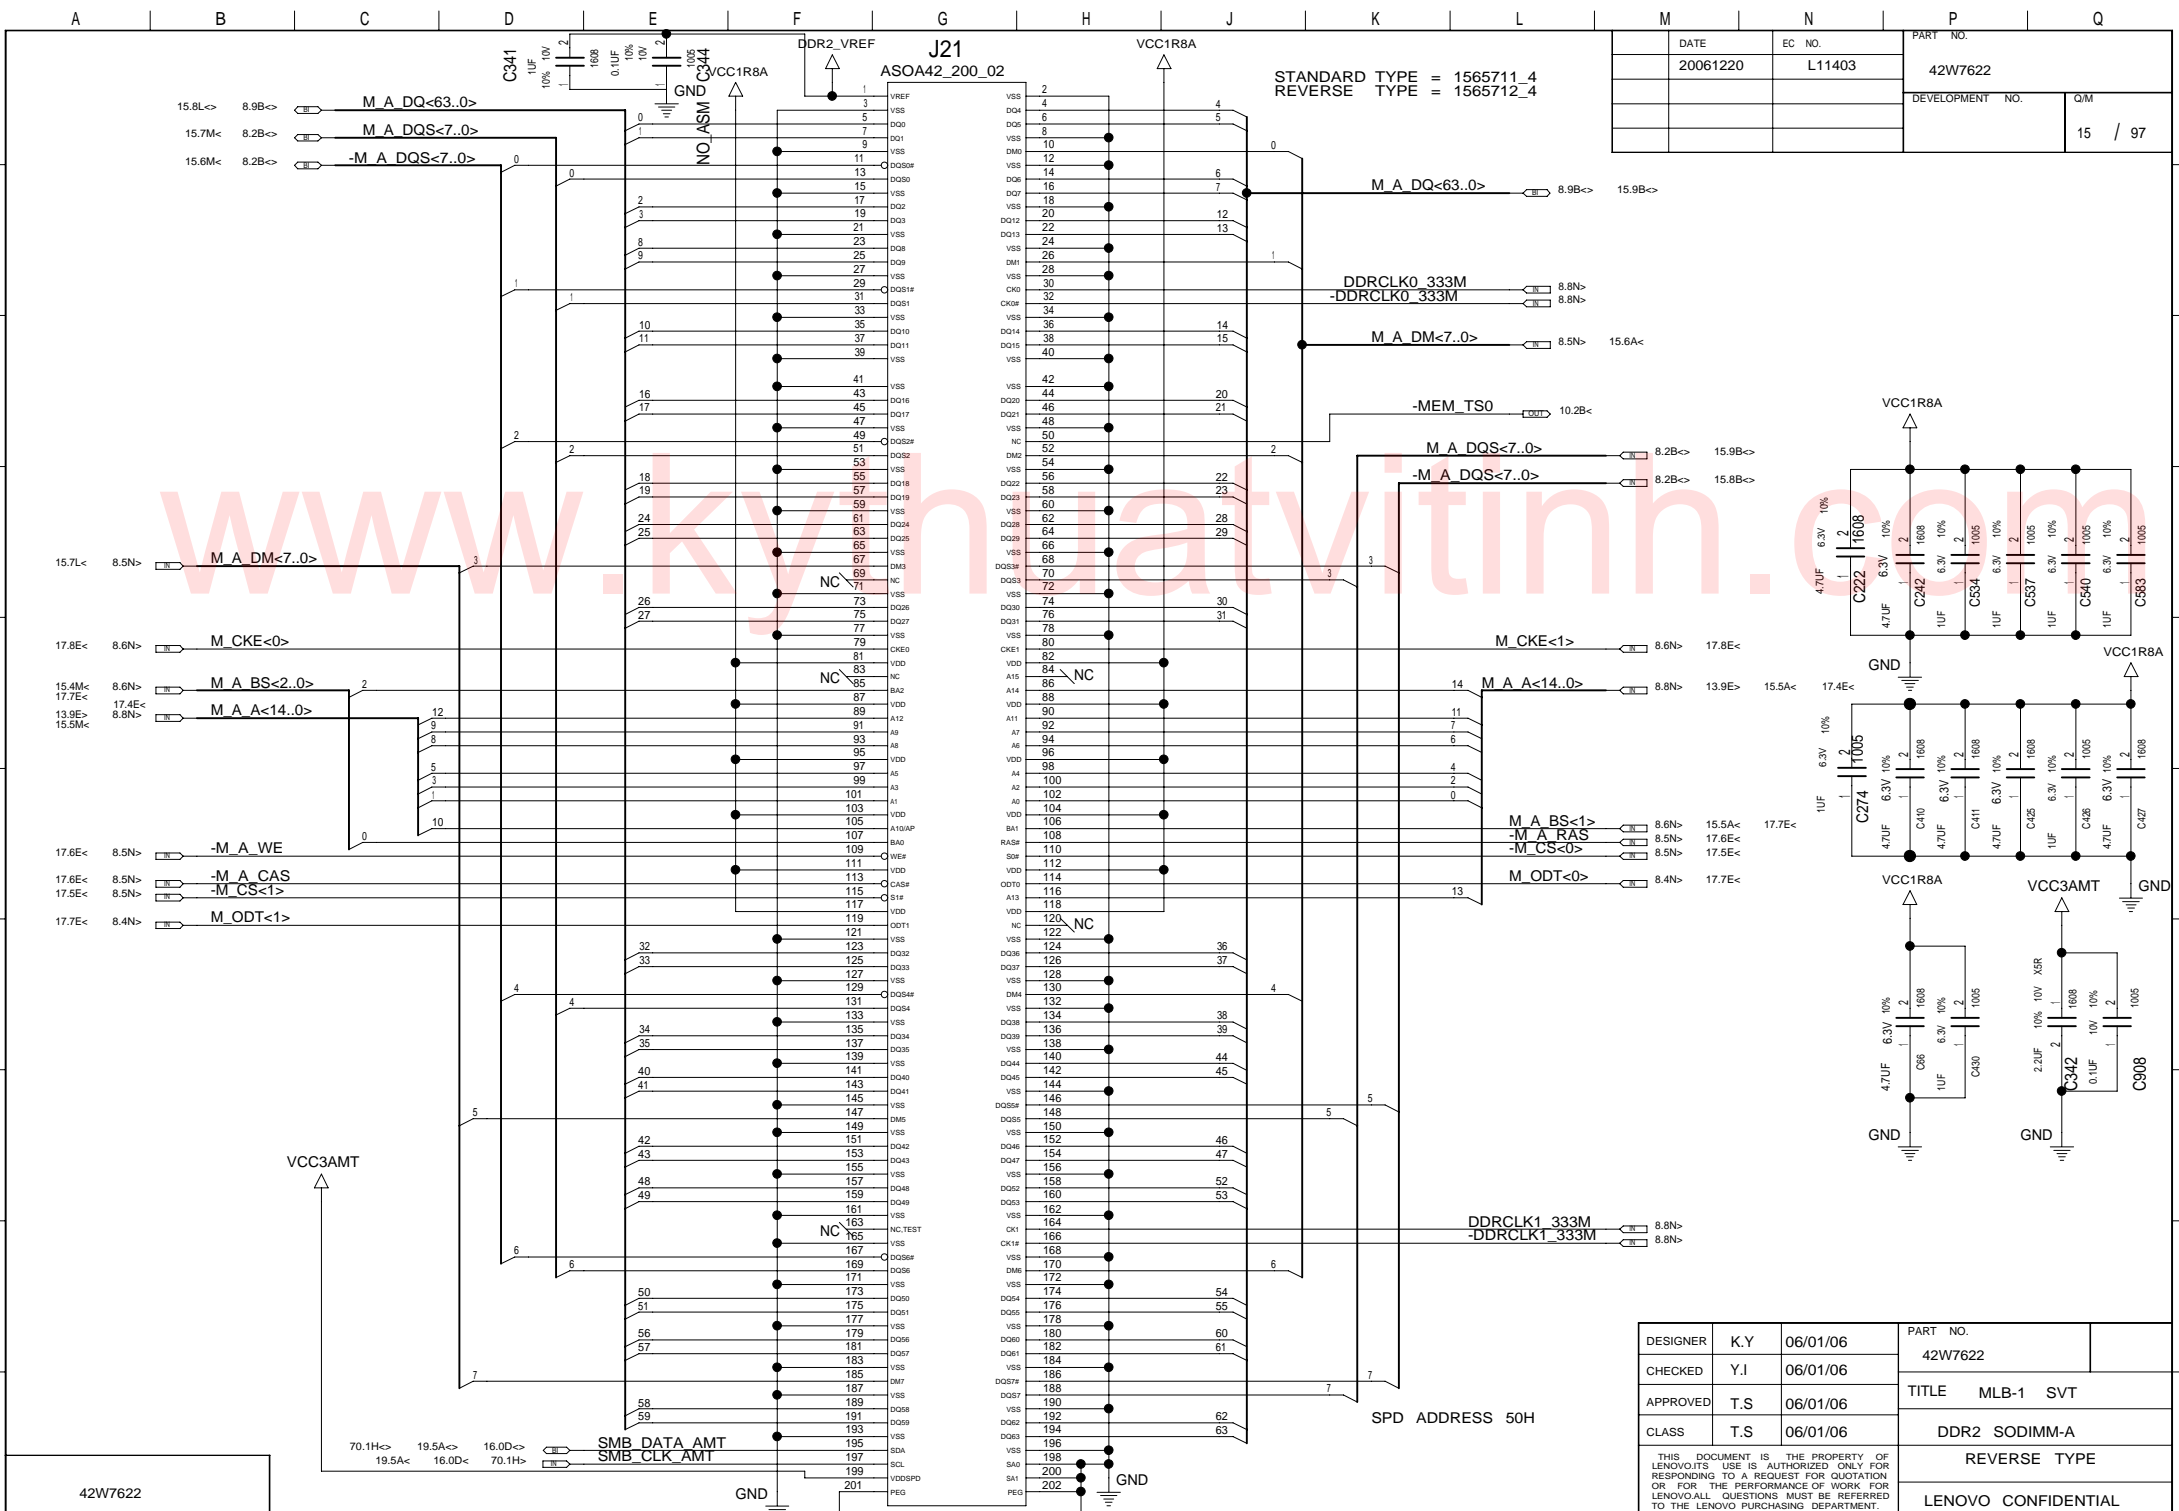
A B C D E F G H J K L M N P Q

C341 1UF 10% 10V 2 1608
0.1UF 10% 10V 2 1005 C344
GND
NO_ASM
VCC1R8A
DDR2_VREF
J21
ASOA42_200_02
VCC1R8A

STANDARD TYPE = 1565711_4
REVERSE TYPE = 1565712_4

| | DATE | EC NO. | PART NO. |
|---|---|---|---|
| | 20061220 | L11403 | 42W7622 |
| | | | DEVELOPMENT NO. |
| | | | Q/M 15 / 97 |

15.8L<> 8.9B<> BI M_A_DQ<63..0>
15.7M< 8.2B<> BI M_A_DQS<7..0>
15.6M< 8.2B<> BI -M_A_DQS<7..0>

M_A_DQ<63..0> BI 8.9B<> 15.9B<>
DDRCLK0_333M IN 8.8N>
-DDRCLK0_333M IN 8.8N>
M_A_DM<7..0> IN 8.5N> 15.6A<
-MEM_TS0 OUT 10.2B<
M_A_DQS<7..0> IN 8.2B<> 15.9B<>
-M_A_DQS<7..0> IN 8.2B<> 15.8B<>

15.7L< 8.5N> IN M_A_DM<7..0>
17.8E< 8.6N> IN M_CKE<0>
15.4M< 17.7E< 8.6N> 17.4E< IN M_A_BS<2..0>
13.9E> 15.5M< 8.8N> IN M_A_A<14..0>
17.6E< 8.5N> IN -M_A_WE
17.6E< 8.5N> IN -M_A_CAS
17.5E< 8.5N> IN -M_CS<1>
17.7E< 8.4N> IN M_ODT<1>

M_CKE<1> IN 8.6N> 17.8E<
M_A_A<14..0> IN 8.8N> 13.9E> 15.5A< 17.4E<
M_A_BS<1> IN 8.6N> 15.5A< 17.7E<
-M_A_RAS IN 8.5N> 17.6E<
-M_CS<0> IN 8.5N> 17.5E<
M_ODT<0> IN 8.4N> 17.7E<

NC NC NC NC NC

VREF VSS DQ0 DQ1 VSS DQS0# DQS0 VSS DQ2 DQ3 VSS DQ8 DQ9 VSS DQS1# DQS1 VSS DQ10 DQ11 VSS VSS DQ16 DQ17 VSS DQS2# DQS2 VSS DQ18 DQ19 VSS DQ24 DQ25 VSS DM3 NC VSS DQ26 DQ27 VSS CKE0 VDD NC BA2 VDD A12 A9 A8 VDD A5 A3 A1 VDD A10/AP BA0 WE# VDD CAS# S1# VDD ODT1 VSS DQ32 DQ33 VSS DQS4# DQS4 VSS DQ34 DQ35 VSS DQ40 DQ41 VSS DM5 VSS DQ42 DQ43 VSS DQ48 DQ49 VSS NC,TEST VSS DQS6# DQS6 VSS DQ50 DQ51 VSS DQ56 DQ57 VSS DM7 VSS DQ58 DQ59 VSS SDA SCL VDDSPD PEG

VSS DQ4 DQ5 VSS DM0 VSS DQ6 DQ7 VSS DQ12 DQ13 VSS DM1 VSS CK0 CK0# VSS DQ14 DQ15 VSS VSS DQ20 DQ21 VSS NC DM2 VSS DQ22 DQ23 VSS DQ28 DQ29 VSS DQS3# DQS3 VSS DQ30 DQ31 VSS CKE1 VDD A15 A14 VDD A11 A7 A6 VDD A4 A2 A0 VDD BA1 RAS# S0# VDD ODT0 A13 VDD NC VSS DQ36 DQ37 VSS DM4 VSS DQ38 DQ39 VSS DQ44 DQ45 VSS DQS5# DQS5 VSS DQ46 DQ47 VSS DQ52 DQ53 VSS CK1 CK1# VSS DM6 VSS DQ54 DQ55 VSS DQ60 DQ61 VSS DQS7# DQS7 VSS DQ62 DQ63 VSS SA0 SA1 PEG

VCC1R8A
C222 4.7UF 6.3V 10% 2 1608
C242 1UF 6.3V 10% 2 1608
C534 1UF 6.3V 10% 2 1005
C537 1UF 6.3V 10% 2 1005
C540 1UF 6.3V 10% 2 1005
C583 1UF 6.3V 10% 2 1005
GND
VCC1R8A
C274 1UF 6.3V 10% 2 1005
C410 4.7UF 6.3V 10% 2 1608
C411 4.7UF 6.3V 10% 2 1608
C425 4.7UF 6.3V 10% 2 1608
C426 1UF 6.3V 10% 2 1005
C427 4.7UF 6.3V 10% 2 1608
VCC1R8A VCC3AMT GND
C66 4.7UF 6.3V 10% 2 1608
C430 1UF 6.3V 10% 2 1005
C342 2.2UF 10% 10V X5R 2 1608
C908 0.1UF 10V 10% 2 1005
GND GND

DDRCLK1_333M IN 8.8N>
-DDRCLK1_333M IN 8.8N>

VCC3AMT
70.1H<> 19.5A<> 16.0D<> BI SMB_DATA_AMT
19.5A< 16.0D< 70.1H> IN SMB_CLK_AMT
GND GND

SPD ADDRESS 50H

42W7622

| DESIGNER | K.Y | 06/01/06 | PART NO. 42W7622 |
|---|---|---|---|
| CHECKED | Y.I | 06/01/06 | TITLE MLB-1 SVT |
| APPROVED | T.S | 06/01/06 | |
| CLASS | T.S | 06/01/06 | DDR2 SODIMM-A |

THIS DOCUMENT IS THE PROPERTY OF LENOVO.ITS USE IS AUTHORIZED ONLY FOR RESPONDING TO A REQUEST FOR QUOTATION OR FOR THE PERFORMANCE OF WORK FOR LENOVO.ALL QUESTIONS MUST BE REFERRED TO THE LENOVO PURCHASING DEPARTMENT.

REVERSE TYPE
LENOVO CONFIDENTIAL

www.kythuatvitinh.com